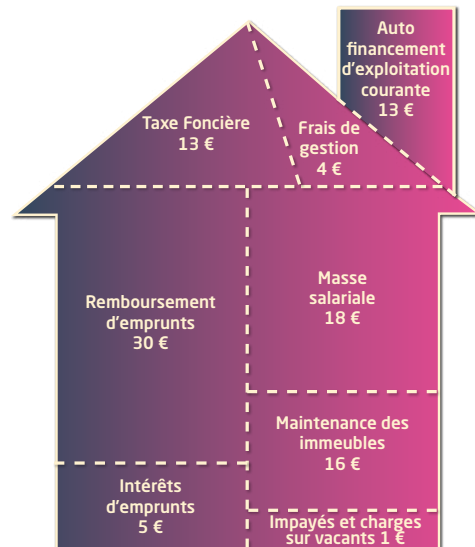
Auto financement d'exploitation courante
13 €

Taxe Foncière
13 €

Frais de gestion
4 €

Remboursement d'emprunts
30 €

Masse salariale
18 €

Maintenance des immeubles
16 €

Intérêts d'emprunts
5 €

Impayés et charges sur vacants 1 €